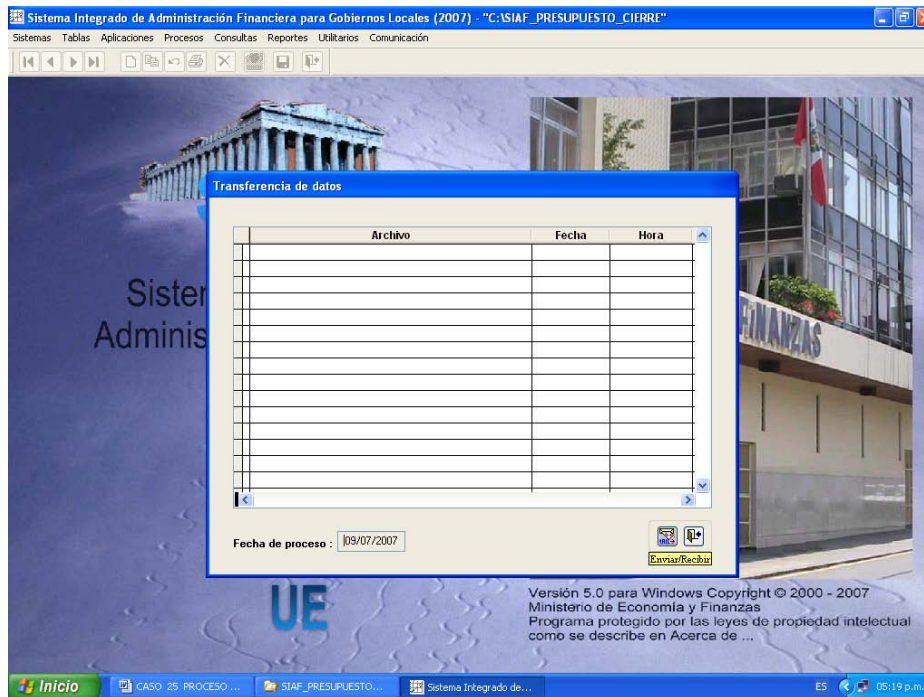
Sistema Integrado de Administración Financiera para Gobiernos Locales (2007) - "C:\SIAF_PRESUPUESTO_CIERRE"

Sistemas Tablas Aplicaciones Procesos Consultas Reportes Utilitarios Comunicación

Transferencia de datos

| Archivo | Fecha | Hora |
|---|---|---|
| | | |

Fecha de proceso : 09/07/2007

Enviar/Recibir

Sister
Adminis

FINANZAS

UE

Versión 5.0 para Windows Copyright © 2000 - 2007
Ministerio de Economía y Finanzas
Programa protegido por las leyes de propiedad intelectual como se describe en Acerca de ...

Inicio CASO 25 PROCESO ... SIAF_PRESUPUESTO... Sistema Integrado de... ES 05:19 p.m.